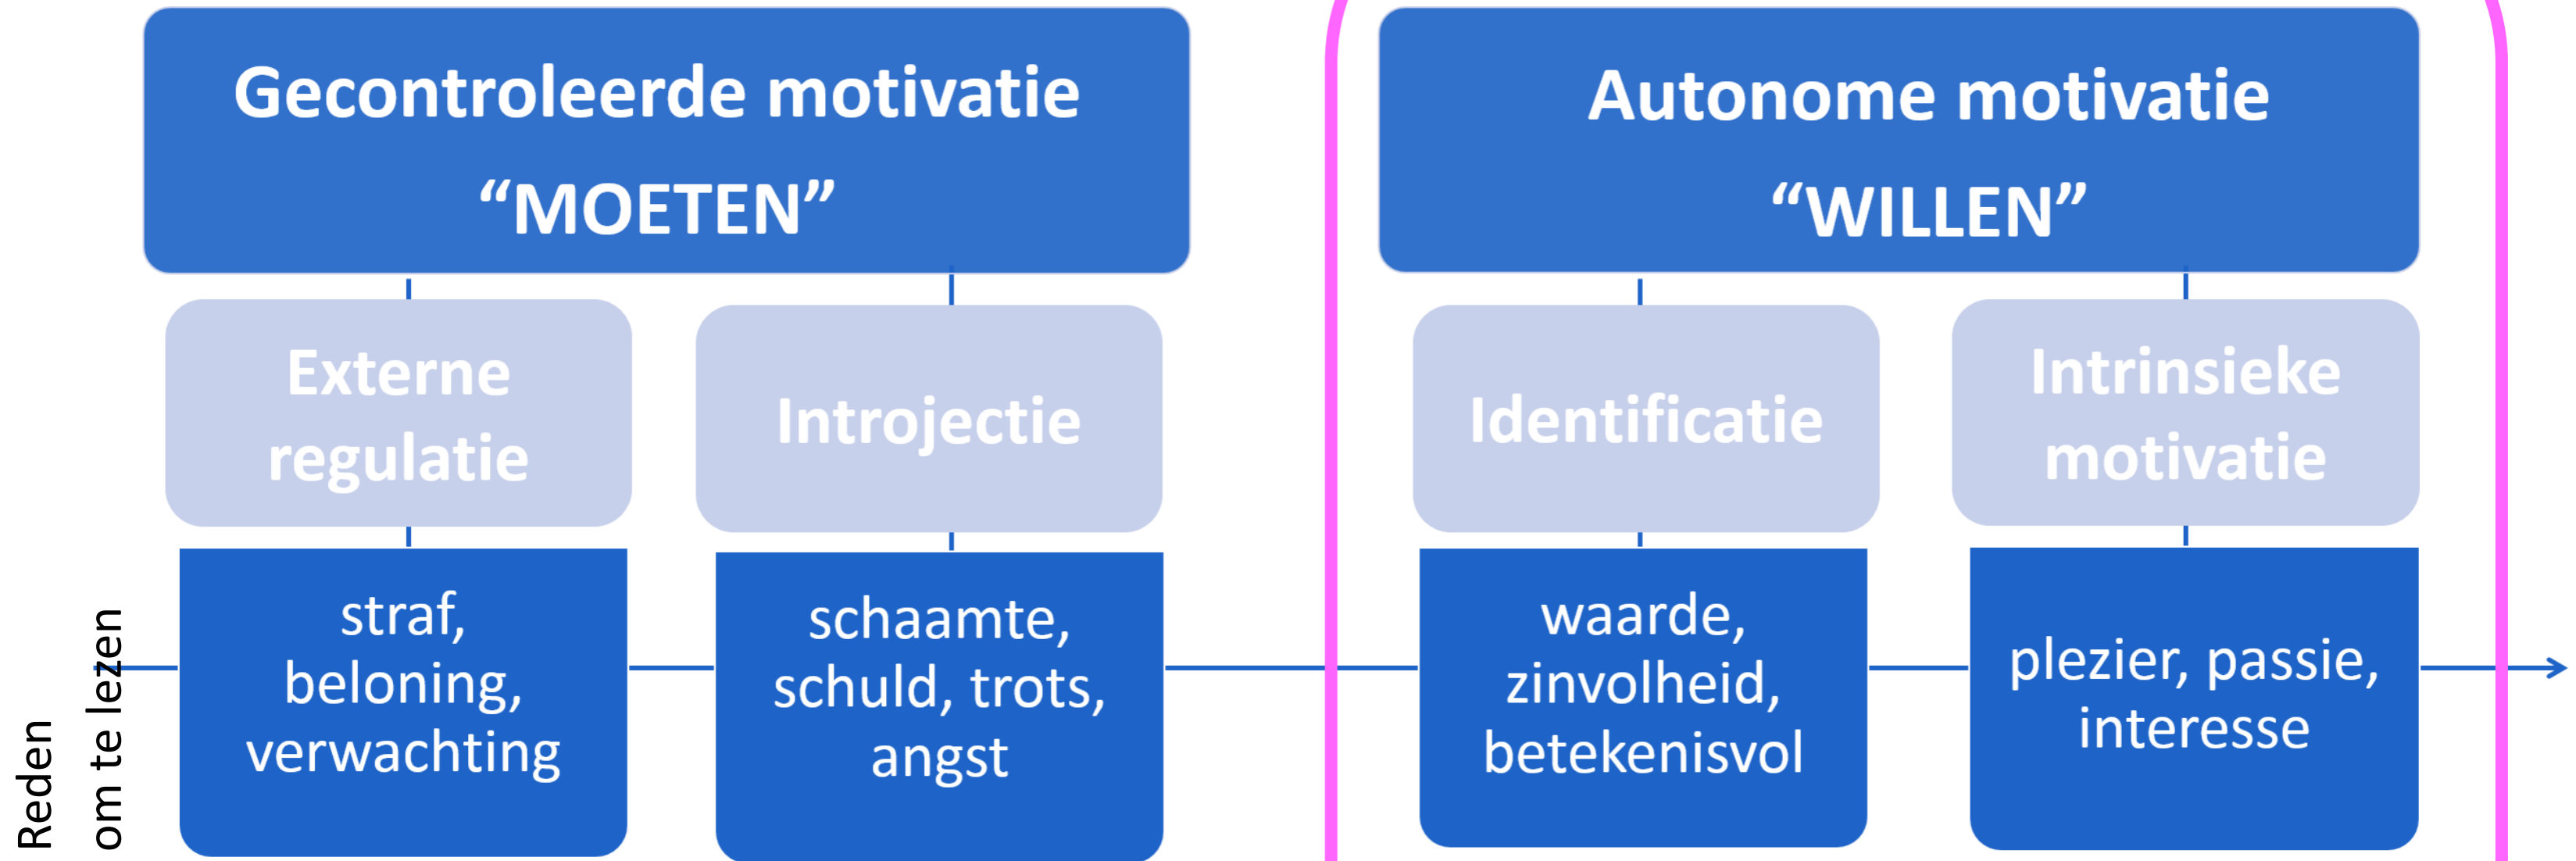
Gecontroleerde motivatie
“MOETEN”

Externe regulatie

Introjectie

straf, beloning, verwachting

schaamte, schuld, trots, angst

Autonome motivatie
“WILLEN”

Identificatie

Intrinsieke motivatie

waarde, zinvolheid, betekenisvol

plezier, passie, interesse

Reden om te lezen